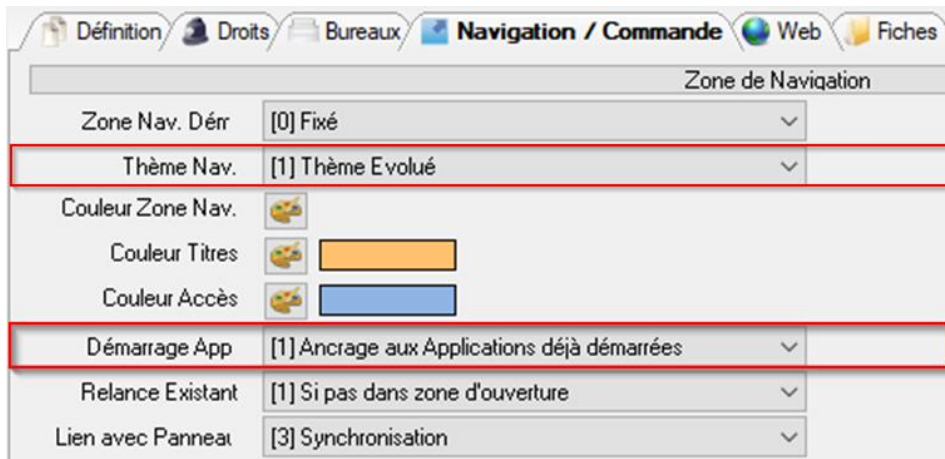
Définition Droits Bureaux Navigation / Commande Web Fiches

Zone de Navigation

Zone Nav. Dém [0] Fixé

Thème Nav. [1] Thème Evolué

Couleur Zone Nav.

Couleur Titres

Couleur Accès

Démarrage App [1] Ancrage aux Applications déjà démarrées

Relance Existant [1] Si pas dans zone d'ouverture

Lien avec Panneau [3] Synchronisation